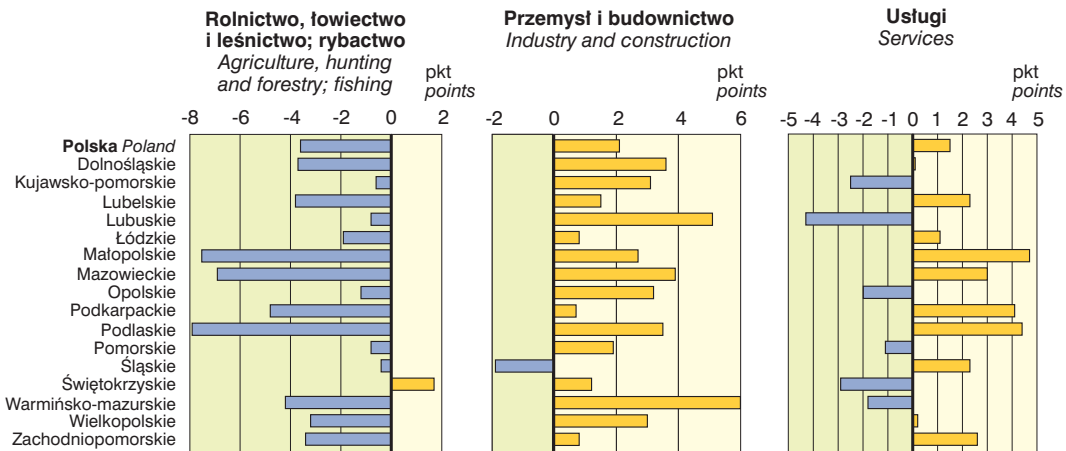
Rolnictwo, łowiectwo i leśnictwo; rybactwo
Agriculture, hunting and forestry; fishing

Przemysł i budownictwo
Industry and construction

Usługi
Services

pkt points

-8 -6 -4 -2 0 2

pkt points

-2 0 2 4 6

pkt points

-5 -4 -3 -2 -1 0 1 2 3 4 5

Polska Poland
Dolnośląskie
Kujawsko-pomorskie
Lubelskie
Lubuskie
Łódzkie
Małopolskie
Mazowieckie
Opolskie
Podkarpackie
Podlaskie
Pomorskie
Śląskie
Świętokrzyskie
Warmińsko-mazurskie
Wielkopolskie
Zachodniopomorskie